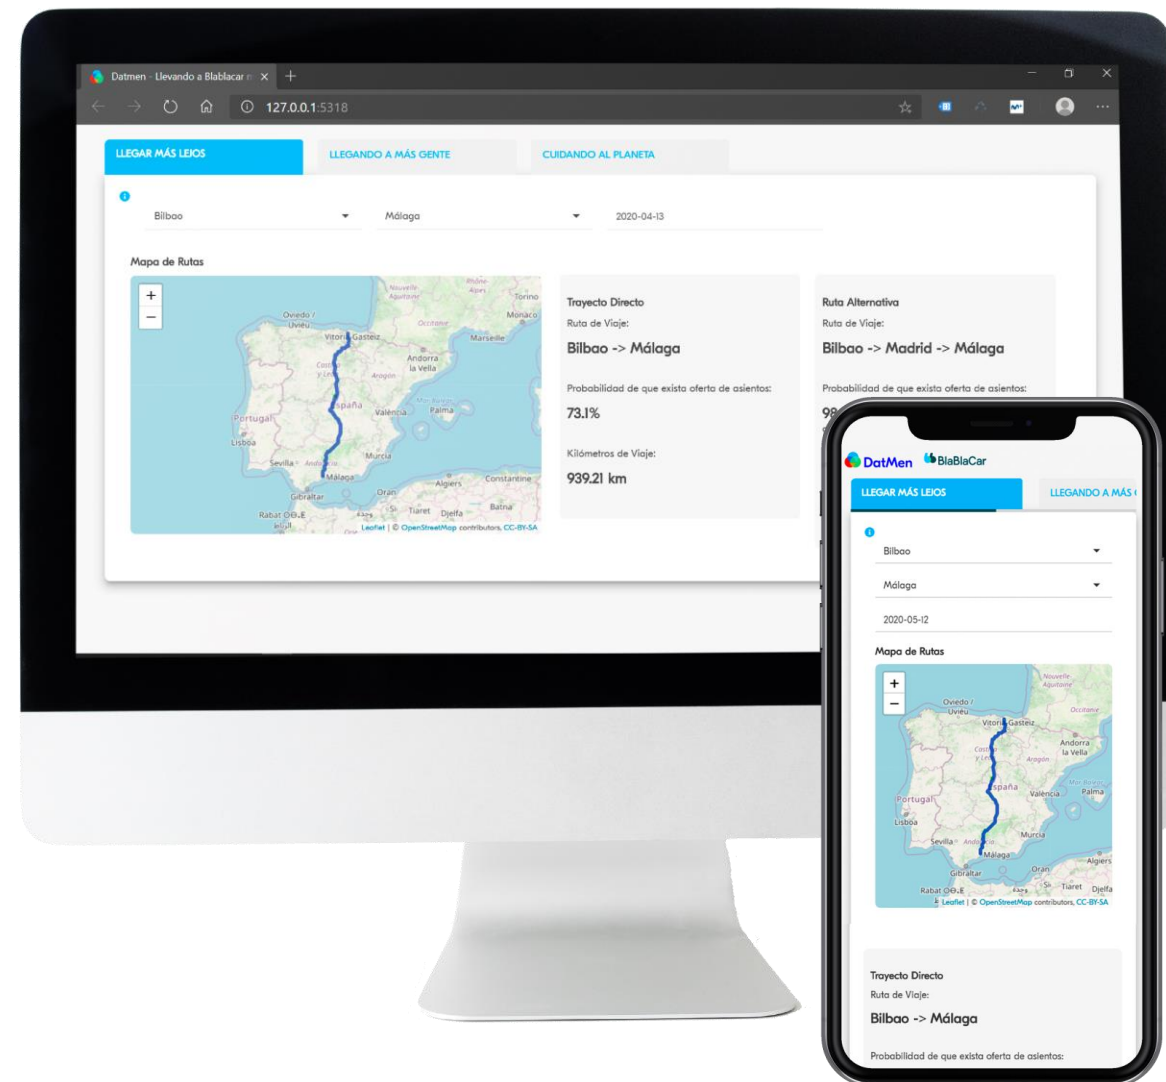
Datmen - Llevando a Blablacar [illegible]

127.0.0.1:5318

LLEGAR MÁS LEJOS
LLEGANDO A MÁS GENTE
CUIDANDO AL PLANETA

Bilbao
Málaga
2020-04-13

Mapa de Rutas

+
−
Oviedo / Uviéu
Vitoria-Gasteiz
Andorra la Vella
Marseille
Monaco
Torino
Occitanie
Nouvelle-Aquitaine
Rhône-Alpes
Aragón
Castilla y León
España
Portugal
Lisboa
València
Palma
Murcia
Sevilla
Andalucía
Málaga
Gibraltar
Oran
Algiers
Constantine
Tiaret
Djelfa
Batna
Rabat
Leaflet | © OpenStreetMap contributors, CC-BY-SA

Trayecto Directo
Ruta de Viaje:
Bilbao -> Málaga
Probabilidad de que exista oferta de asientos:
73.1%
Kilómetros de Viaje:
939.21 km

Ruta Alternativa
Ruta de Viaje:
Bilbao -> Madrid -> Málaga
Probabilidad de que exista oferta de asientos:
9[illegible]

DatMen BlaBlaCar
LLEGAR MÁS LEJOS
LLEGANDO A MÁS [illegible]

Bilbao
Málaga
2020-05-12

Mapa de Rutas

+
−
Oviedo / Uviéu
Vitoria-Gasteiz
Nouvelle-Aquitaine
Occitanie
Andorra la Vella
Aragón
España
Portugal
Lisboa
Valencia
Palma
Murcia
Sevilla
Andalucía
Málaga
Gibraltar
Oran
Algiers
Tiaret
Djelfa
Rabat
Leaflet | © OpenStreetMap contributors, CC-BY-SA

Trayecto Directo
Ruta de Viaje:
Bilbao -> Málaga
Probabilidad de que exista oferta de asientos: